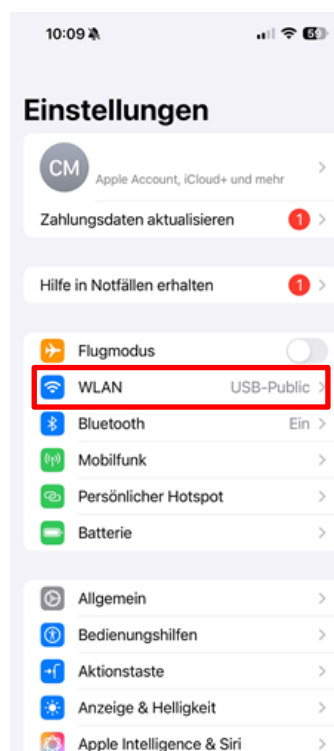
10:09

Einstellungen

CM
Apple Account, iCloud+ und mehr

Zahlungsdaten aktualisieren 1

Hilfe in Notfällen erhalten 1

Flugmodus

WLAN USB-Public

Bluetooth Ein

Mobilfunk

Persönlicher Hotspot

Batterie

Allgemein

Bedienungshilfen

Aktionstaste

Anzeige & Helligkeit

Apple Intelligence & Siri